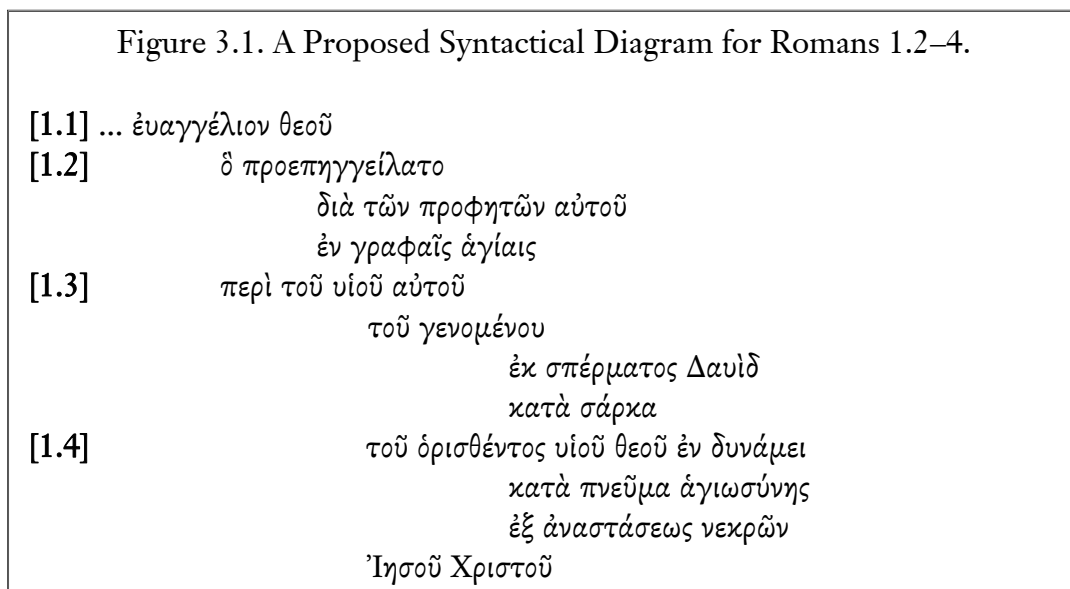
Figure 3.1. A Proposed Syntactical Diagram for Romans 1.2–4.

[1.1] ... εὐαγγέλιον θεοῦ
[1.2] ὃ προεπηγγείλατο
διὰ τῶν προφητῶν αὐτοῦ
ἐν γραφαῖς ἁγίαις
[1.3] περὶ τοῦ υἱοῦ αὐτοῦ
τοῦ γενομένου
ἐκ σπέρματος Δαυὶδ
κατὰ σάρκα
[1.4] τοῦ ὁρισθέντος υἱοῦ θεοῦ ἐν δυνάμει
κατὰ πνεῦμα ἁγιωσύνης
ἐξ ἀναστάσεως νεκρῶν
Ἰησοῦ Χριστοῦ